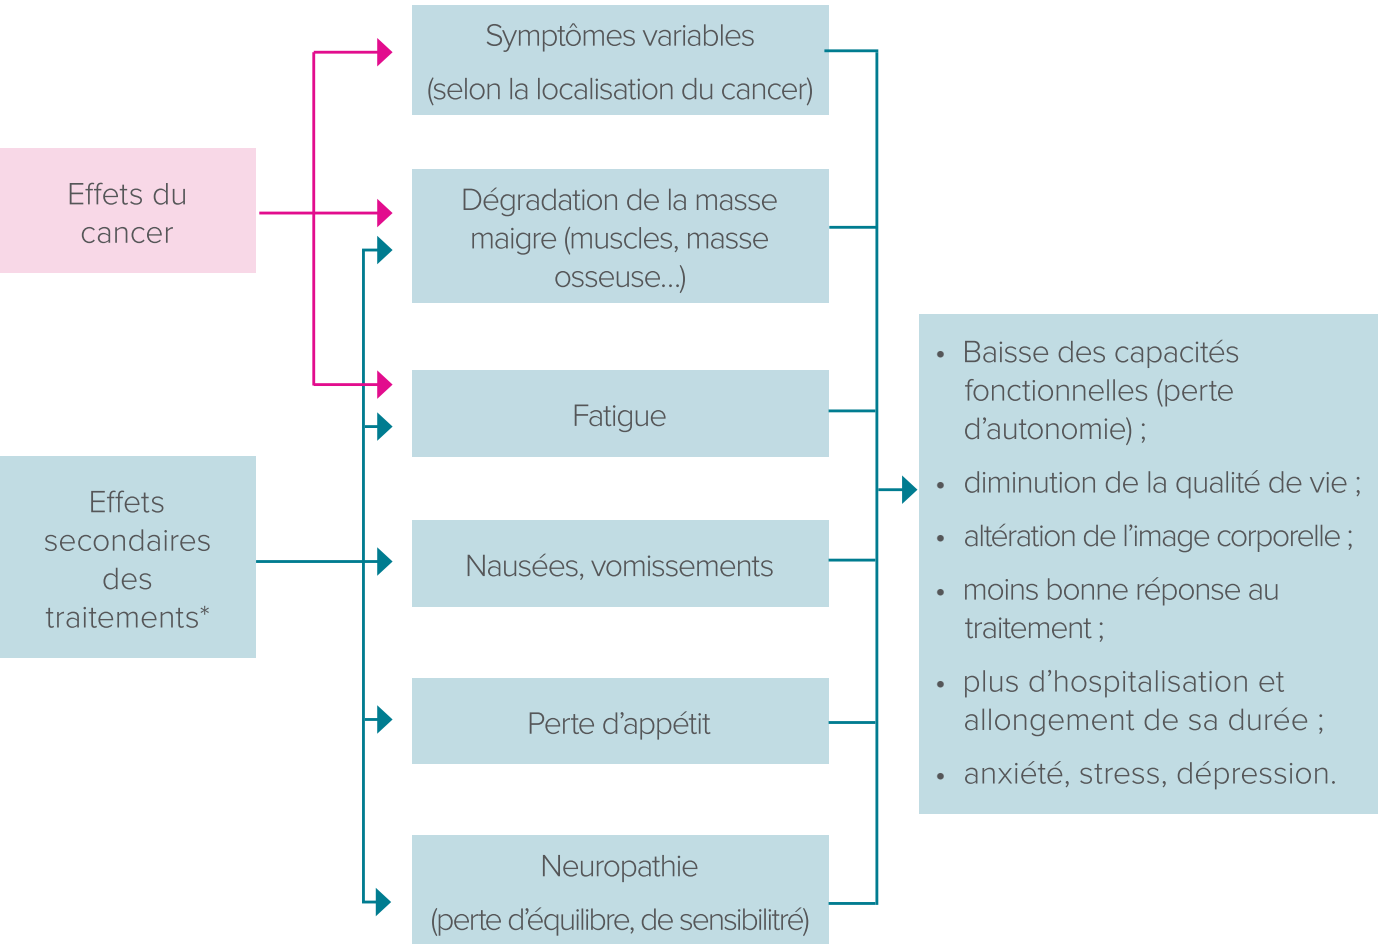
Effets du cancer

Effets secondaires des traitements*

Symptômes variables (selon la localisation du cancer)

Dégradation de la masse maigre (muscles, masse osseuse…)

Fatigue

Nausées, vomissements

Perte d'appétit

Neuropathie (perte d'équilibre, de sensibilitré)

- Baisse des capacités fonctionnelles (perte d'autonomie) ;
- diminution de la qualité de vie ;
- altération de l'image corporelle ;
- moins bonne réponse au traitement ;
- plus d'hospitalisation et allongement de sa durée ;
- anxiété, stress, dépression.